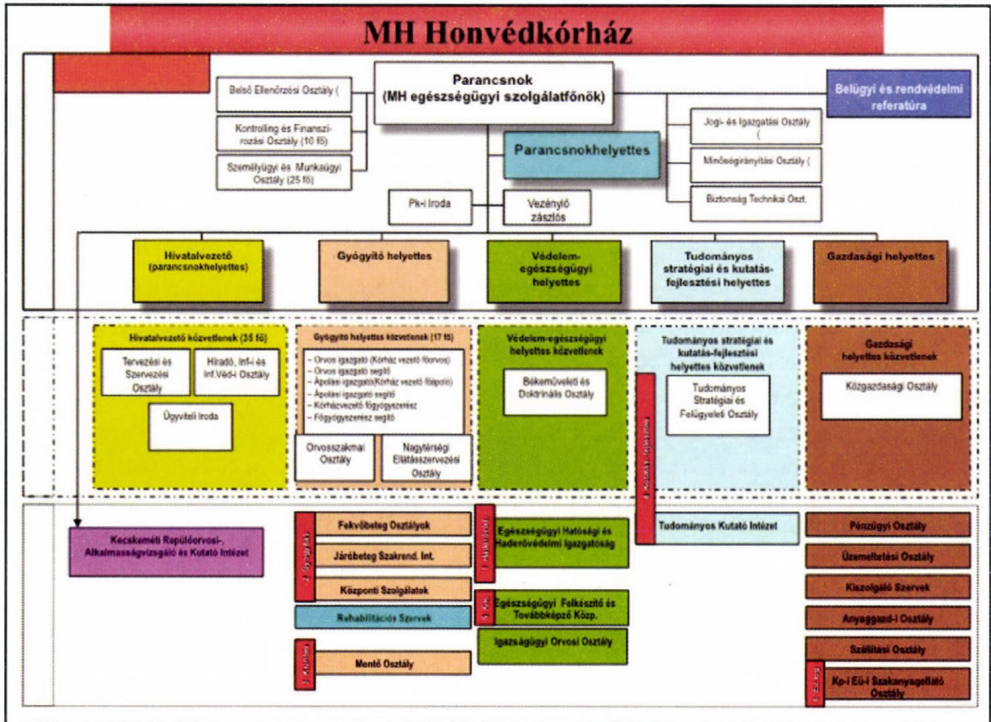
MH Honvédkórház

Parancsnok
(MH egészségügyi szolgálatfőnök)

Belső Ellenőrzési Osztály (

Kontrolling és Finanszírozási Osztály (10 fő)

Személyügyi és Munkaügyi Osztály (25 fő)

Belügyi és rendvédelmi referatúra

Parancsnokhelyettes

Jogi- és Igazgatási Osztály (

Minőségirányítási Osztály (

Biztonság Technikai Oszt.

Pk-i Iroda

Vezénylő zászlós

Hivatalvezető (parancsnokhelyettes)

Gyógyító helyettes

Védelem-egészségügyi helyettes

Tudományos stratégiai és kutatás-fejlesztési helyettes

Gazdasági helyettes

Hivatalvezető közvetlenek (35 fő)

Tervezési és Szervezési Osztály

Híradó, Inf-i és Inf.Véd-i Osztály

Ügyviteli Iroda

Gyógyító helyettes közvetlenek (17 fő)

– Orvos igazgató (Kórház vezető főorvos)
– Orvos igazgató segítő
– Ápolási igazgató (Kórház vezető főápoló)
– Ápolási igazgató segítő
– Kórházvezető főgyógyszerész
– Főgyógyszerész segítő

Orvosszakmai Osztály

Nagytérségi Ellátásszervezési Osztály

Védelem-egészségügyi helyettes közvetlenek

Békeműveleti és Doktrinális Osztály

Tudományos stratégiai és kutatás-fejlesztési helyettes közvetlenek

Tudományos Stratégiai és Felügyeleti Osztály

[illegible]

Gazdasági helyettes közvetlenek

Közgazdasági Osztály

Kecskeméti Repülőorvosi-, Alkalmassági vizsgáló és Kutató Intézet

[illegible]

Fekvőbeteg Osztályok

Járóbeteg Szakrend. Int.

Központi Szolgálatok

Rehabilitációs Szervek

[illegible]

Mentő Osztály

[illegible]

Egészségügyi Hatósági és Haderővédelmi Igazgatóság

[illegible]

Egészségügyi Felkészítő és Továbbképző Közp.

Igazságügyi Orvosi Osztály

Tudományos Kutató Intézet

Pénzügyi Osztály

Üzemeltetési Osztály

Kiszolgáló Szervek

Anyaggazd-i Osztály

Szállítási Osztály

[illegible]

Kp-i Eü-i Szakanyagellátó Osztály